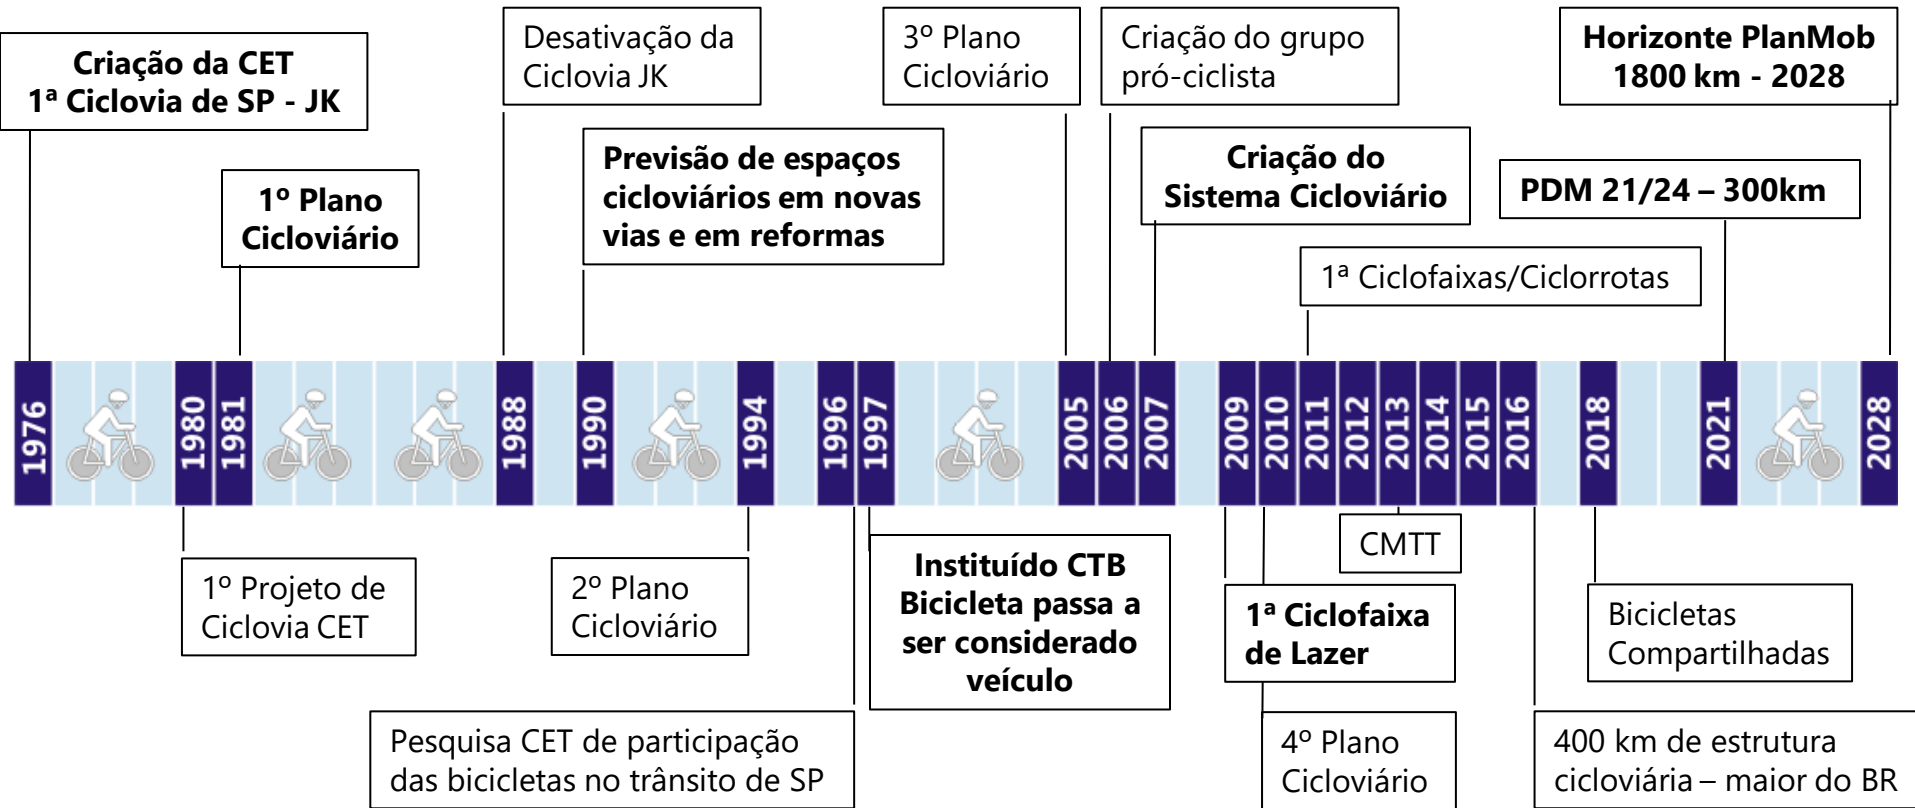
Criação da CET
1ª Ciclovia de SP - JK

1º Plano Cicloviário

Desativação da Ciclovia JK

Previsão de espaços cicloviários em novas vias e em reformas

3º Plano Cicloviário

Criação do grupo pró-ciclista

Criação do Sistema Cicloviário

Horizonte PlanMob 1800 km - 2028

PDM 21/24 – 300km

1ª Ciclofaixas/Ciclorrotas

1976 1980 1981 1988 1990 1994 1996 1997 2005 2006 2007 2009 2010 2011 2012 2013 2014 2015 2016 2018 2021 2028

1º Projeto de Ciclovia CET

2º Plano Cicloviário

Pesquisa CET de participação das bicicletas no trânsito de SP

Instituído CTB Bicicleta passa a ser considerado veículo

CMTT

1ª Ciclofaixa de Lazer

4º Plano Cicloviário

Bicicletas Compartilhadas

400 km de estrutura cicloviária – maior do BR